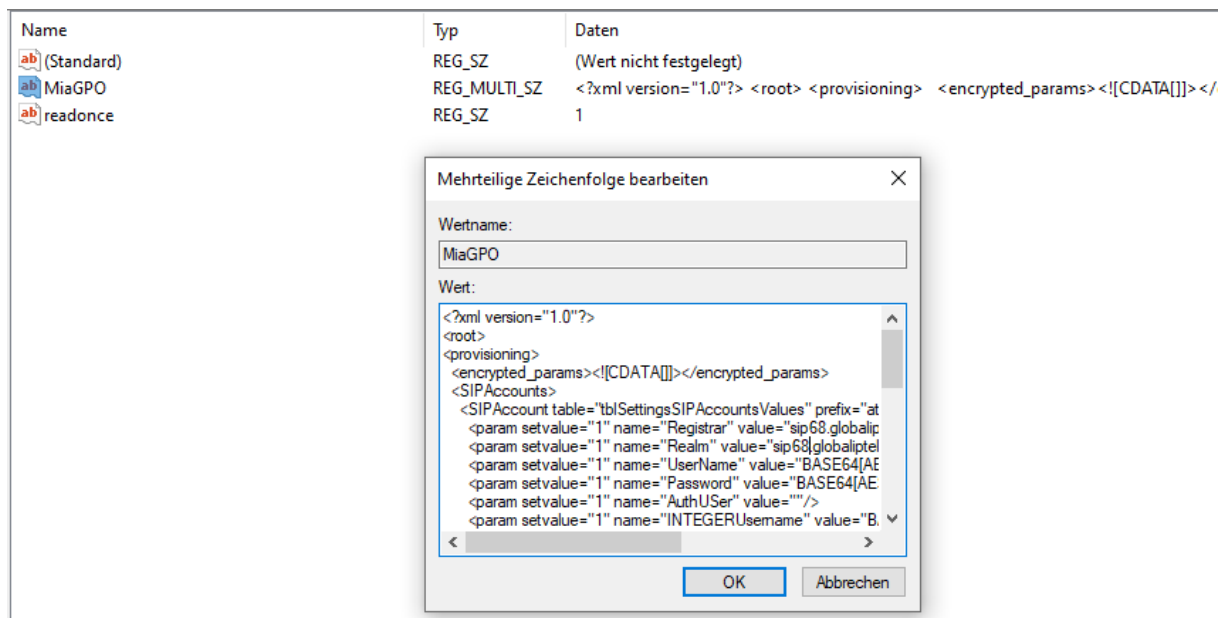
| Name | Typ | Daten |
|---|---|---|
| (Standard) | REG_SZ | (Wert nicht festgelegt) |
| MiaGPO | REG_MULTI_SZ | <?xml version="1.0"?> <root> <provisioning> <encrypted_params><![CDATA[]]></ |
| readonce | REG_SZ | 1 |

Mehrteilige Zeichenfolge bearbeiten

Wertname:

MiaGPO

Wert:

<?xml version="1.0"?>
<root>
<provisioning>
<encrypted_params><![CDATA[]]></encrypted_params>
<SIPAccounts>
<SIPAccount table="tblSettingsSIPAccountsValues" prefix="at
<param setvalue="1" name="Registrar" value="sip68.globalip
<param setvalue="1" name="Realm" value="sip68.globaliptel
<param setvalue="1" name="UserName" value="BASE64[AE
<param setvalue="1" name="Password" value="BASE64[AE
<param setvalue="1" name="AuthUSer" value=""/>
<param setvalue="1" name="INTEGERUsername" value="B

OK

Abbrechen